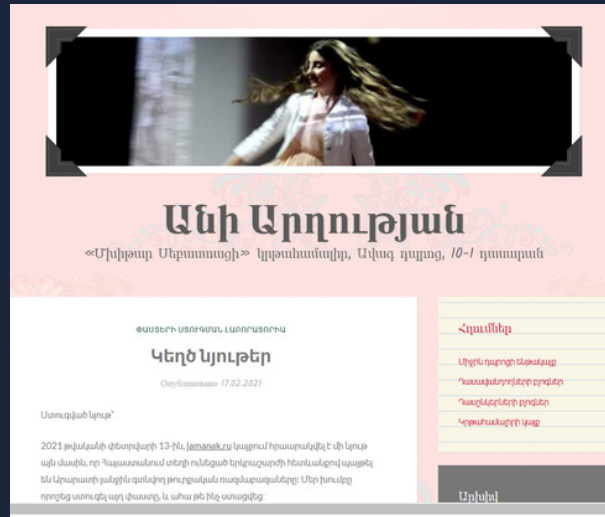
Անի Արղության

«Մխիթար Սեբաստացի» կրթահամալիր, Ավագ դպրոց, 10-1 դասարան

ՓԱՍՏԵՐԻ ՍՏՈՒԳՄԱՆ ԼԱԲՈՐԱՏՈՐԻԱ

Կեղծ նյութեր

Опубликовано 17.02.2021

Ստուգված նյութ՝

2021 թվականի փետրվարի 13-ին, jamanak.ru կայքում հրապարակվել է մի նյութ այն մասին, որ Հայաստանում տեղի ունեցած երկրաշարժի հետևանքով պայթել են Արարատի լանջին գտնվող թուրքական ռազմակայանները: Մեր խումբը որոշեց ստուգել այդ փաստը, և ահա թե ինչ ստացվեց:

Հղումներ

Միջին դպրոցի ենթակայք
Դասավանդողների բլոգներ
Դասընկերների բլոգներ
Կրթահամալիրի կայք

Արխիվ